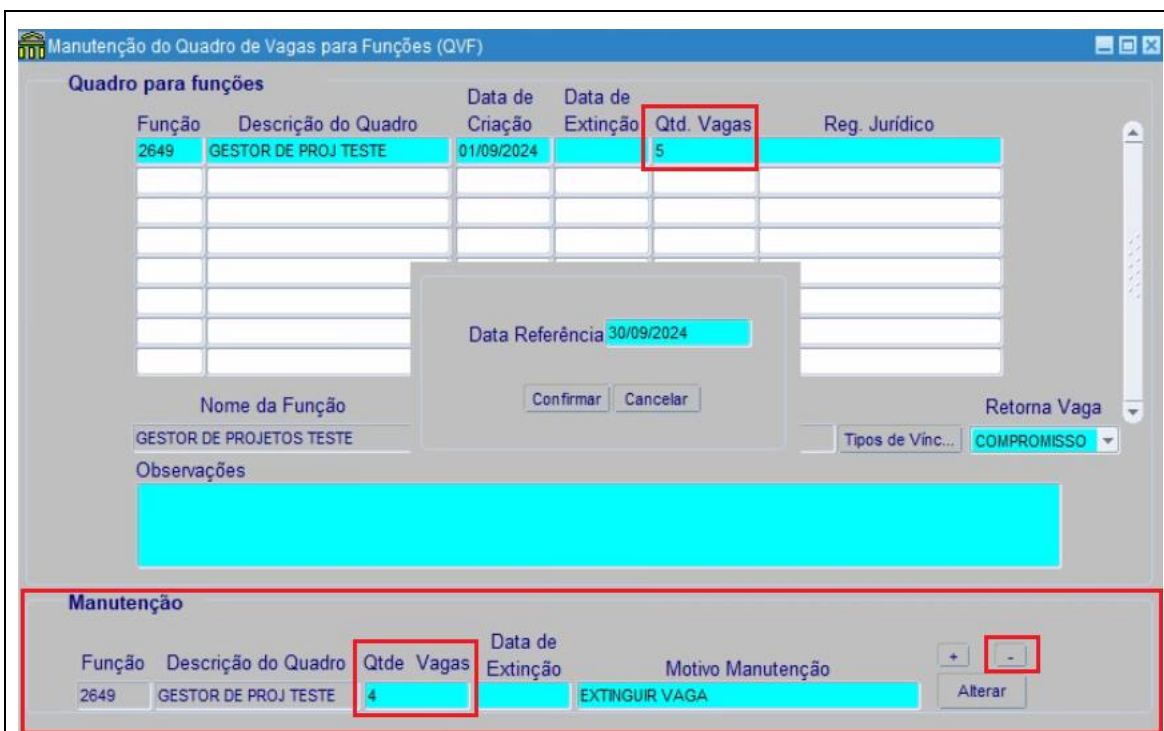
Manutenção do Quadro de Vagas para Funções (QVF)

Quadro para funções

| Função | Descrição do Quadro | Data de Criação | Data de Extinção | Qtd. Vagas | Reg. Jurídico |
|---|---|---|---|---|---|
| 2649 | GESTOR DE PROJ TESTE | 01/09/2024 | | 5 | |

Data Referência 30/09/2024

Confirmar Cancelar

Nome da Função
GESTOR DE PROJETOS TESTE

Tipos de Vínc...

Retorna Vaga
COMPROMISSO

Observações

Manutenção

| Função | Descrição do Quadro | Qtde Vagas | Data de Extinção | Motivo Manutenção |
|---|---|---|---|---|
| 2649 | GESTOR DE PROJ TESTE | 4 | | EXTINGUIR VAGA |

+ -
Alterar